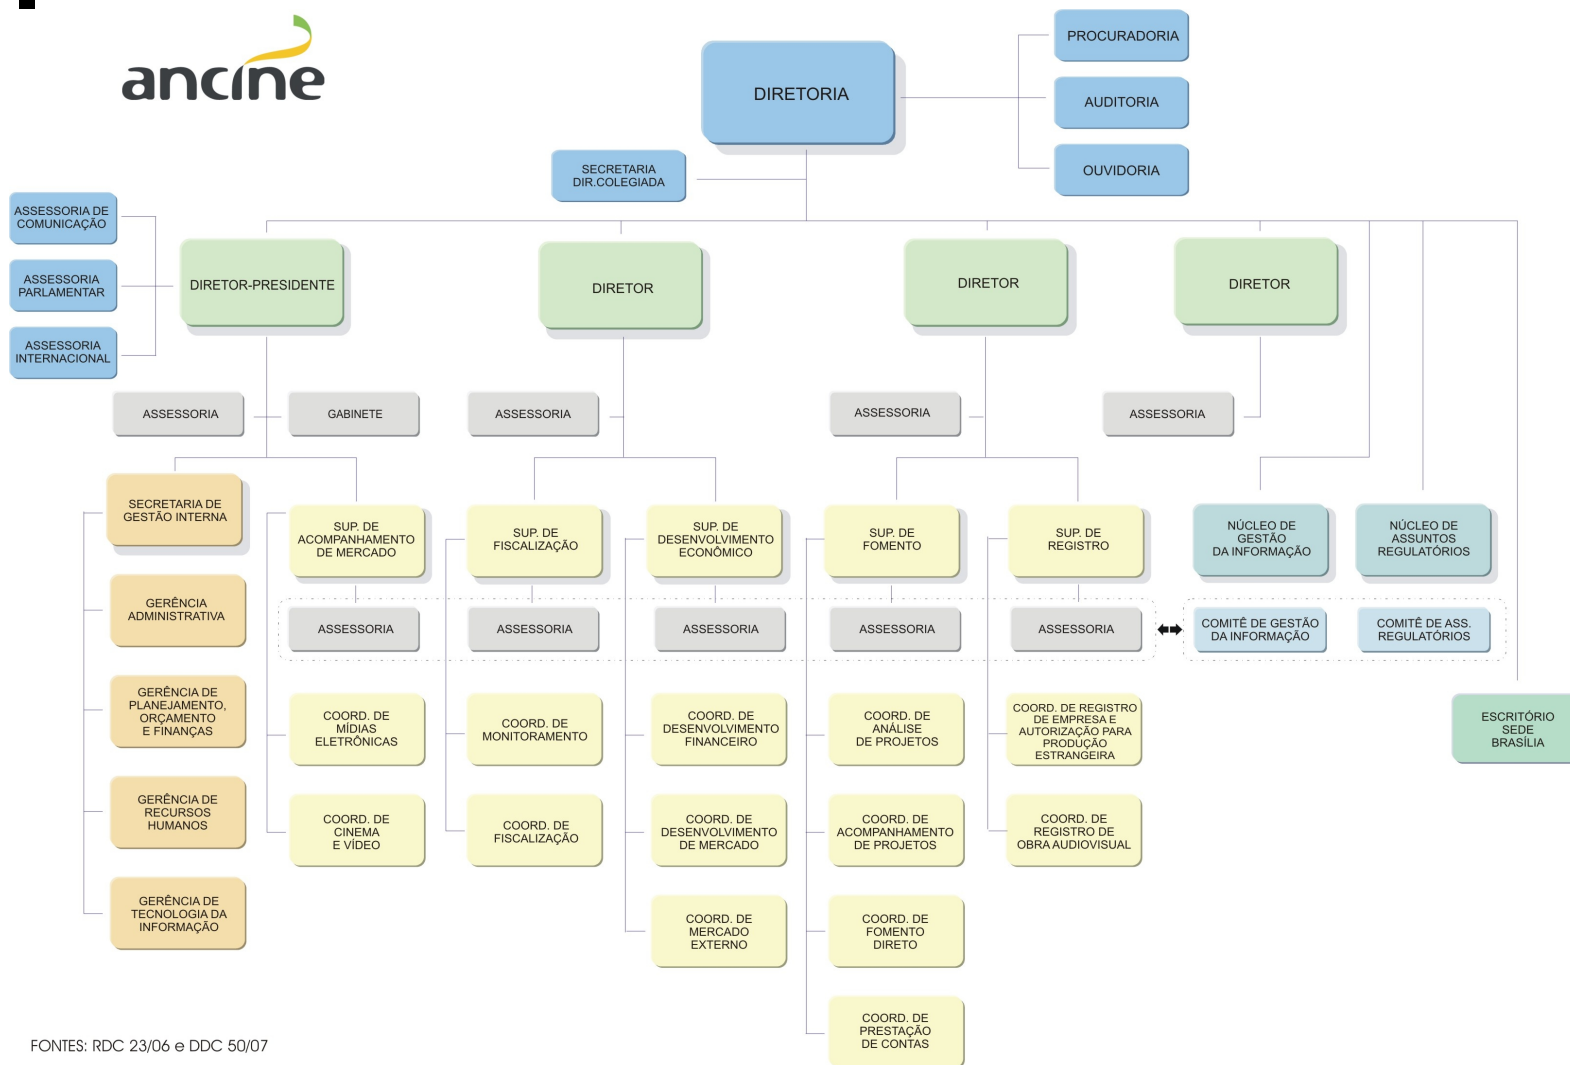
ancine

DIRETORIA

PROCURADORIA

AUDITORIA

OUVIDORIA

SECRETARIA DIR.COLEGIADA

ASSESSORIA DE COMUNICAÇÃO

ASSESSORIA PARLAMENTAR

ASSESSORIA INTERNACIONAL

DIRETOR-PRESIDENTE

DIRETOR

DIRETOR

DIRETOR

ASSESSORIA

GABINETE

ASSESSORIA

ASSESSORIA

ASSESSORIA

SECRETARIA DE GESTÃO INTERNA

GERÊNCIA ADMINISTRATIVA

GERÊNCIA DE PLANEJAMENTO, ORÇAMENTO E FINANÇAS

GERÊNCIA DE RECURSOS HUMANOS

GERÊNCIA DE TECNOLOGIA DA INFORMAÇÃO

SUP. DE ACOMPANHAMENTO DE MERCADO

SUP. DE FISCALIZAÇÃO

SUP. DE DESENVOLVIMENTO ECONÔMICO

SUP. DE FOMENTO

SUP. DE REGISTRO

NÚCLEO DE GESTÃO DA INFORMAÇÃO

NÚCLEO DE ASSUNTOS REGULATÓRIOS

ASSESSORIA

ASSESSORIA

ASSESSORIA

ASSESSORIA

ASSESSORIA

COMITÊ DE GESTÃO DA INFORMAÇÃO

COMITÊ DE ASS. REGULATÓRIOS

COORD. DE MÍDIAS ELETRÔNICAS

COORD. DE MONITORAMENTO

COORD. DE DESENVOLVIMENTO FINANCEIRO

COORD. DE ANÁLISE DE PROJETOS

COORD. DE REGISTRO DE EMPRESA E AUTORIZAÇÃO PARA PRODUÇÃO ESTRANGEIRA

ESCRITÓRIO SEDE BRASÍLIA

COORD. DE CINEMA E VÍDEO

COORD. DE FISCALIZAÇÃO

COORD. DE DESENVOLVIMENTO DE MERCADO

COORD. DE ACOMPANHAMENTO DE PROJETOS

COORD. DE REGISTRO DE OBRA AUDIOVISUAL

COORD. DE MERCADO EXTERNO

COORD. DE FOMENTO DIRETO

COORD. DE PRESTAÇÃO DE CONTAS

FONTES: RDC 23/06 e DDC 50/07